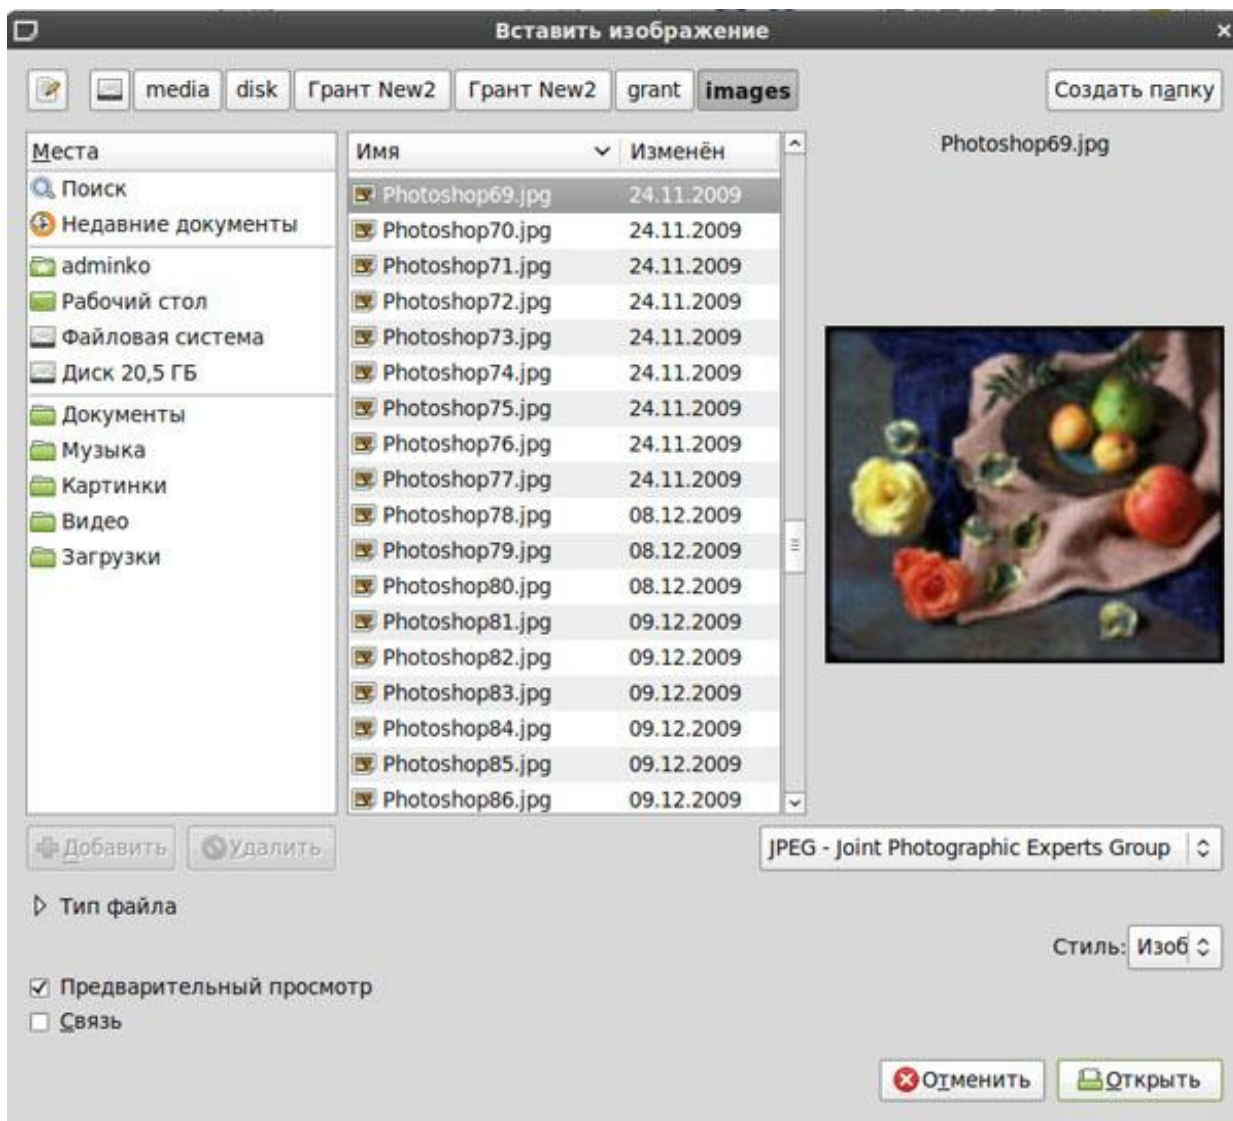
Вставить изображение

media | disk | Грант New2 | Грант New2 | grant | images

Создать папку

Места
Поиск
Недавние документы
adminko
Рабочий стол
Файловая система
Диск 20,5 ГБ
Документы
Музыка
Картинки
Видео
Загрузки

| Имя | Изменён |
|---|---|
| Photoshop69.jpg | 24.11.2009 |
| Photoshop70.jpg | 24.11.2009 |
| Photoshop71.jpg | 24.11.2009 |
| Photoshop72.jpg | 24.11.2009 |
| Photoshop73.jpg | 24.11.2009 |
| Photoshop74.jpg | 24.11.2009 |
| Photoshop75.jpg | 24.11.2009 |
| Photoshop76.jpg | 24.11.2009 |
| Photoshop77.jpg | 24.11.2009 |
| Photoshop78.jpg | 08.12.2009 |
| Photoshop79.jpg | 08.12.2009 |
| Photoshop80.jpg | 08.12.2009 |
| Photoshop81.jpg | 09.12.2009 |
| Photoshop82.jpg | 09.12.2009 |
| Photoshop83.jpg | 09.12.2009 |
| Photoshop84.jpg | 09.12.2009 |
| Photoshop85.jpg | 09.12.2009 |
| Photoshop86.jpg | 09.12.2009 |

Photoshop69.jpg

Добавить
Удалить

JPEG - Joint Photographic Experts Group

Тип файла

Стиль: Изоб

Предварительный просмотр
Связь

Отменить
Открыть